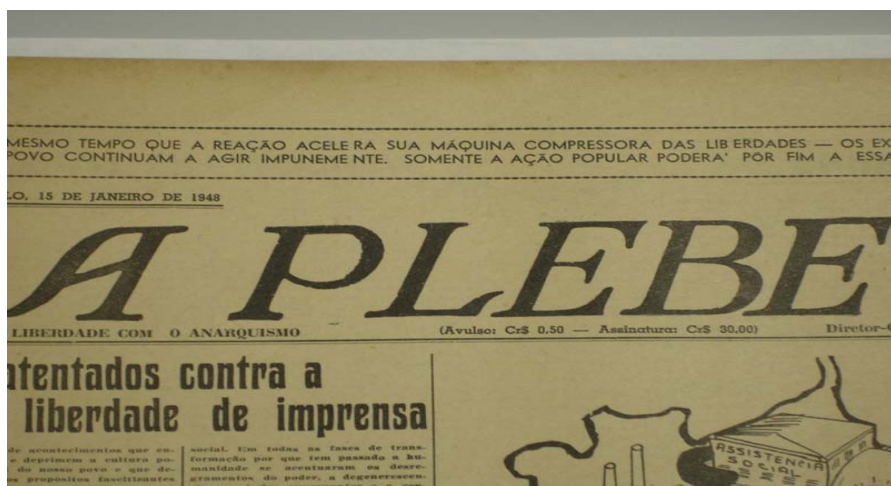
MESMO TEMPO QUE A REAÇÃO ACELERA SUA MÁQUINA COMPRESSORA DAS LIBERDADES — OS EX
POVO CONTINUAM A AGIR IMPUNEMENTE. SOMENTE A AÇÃO POPULAR PODERA' POR FIM A ESSA

LO, 15 DE JANEIRO DE 1948

A PLEBE

LIBERDADE COM O ANARQUISMO

(Avulso: Cr$ 0,50 — Assinatura: Cr$ 30,00)

Diretor-

atentados contra a liberdade de imprensa

de acontecimentos que en- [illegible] deprimem a cultura po- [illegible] do nosso povo e que de- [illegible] propósitos fascistizantes

social. Em todas as fases de transformação por que tem passado a humanidade se acentuaram os desregramentos do poder, a degenerescen-

ASSISTENCIA SOCIAL